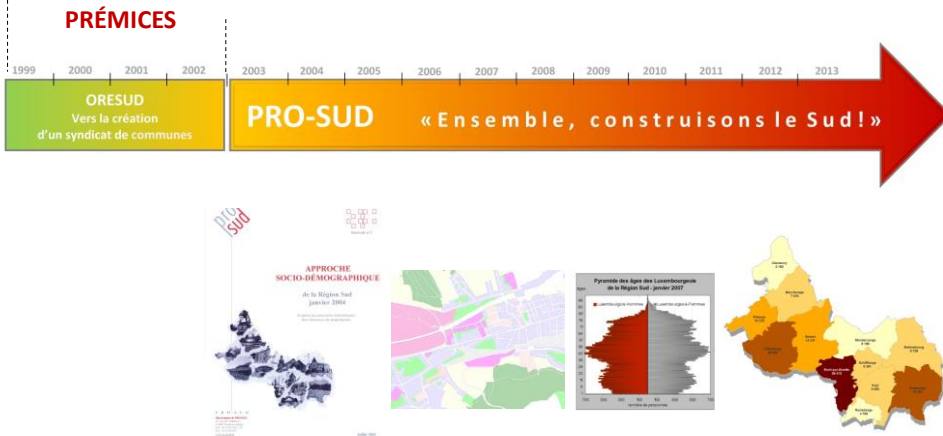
PRÉMICES

1999 2000 2001 2002 2003 2004 2005 2006 2007 2008 2009 2010 2011 2012 2013

ORESUD
Vers la création
d'un syndicat de communes

PRO-SUD «Ensemble, construisons le Sud!»

pro sud

APPROCHE SOCIO-DÉMOGRAPHIQUE
de la Région Sud
janvier 2004

Pyramide des âges des Luxembourgeois de la Région Sud - janvier 2007